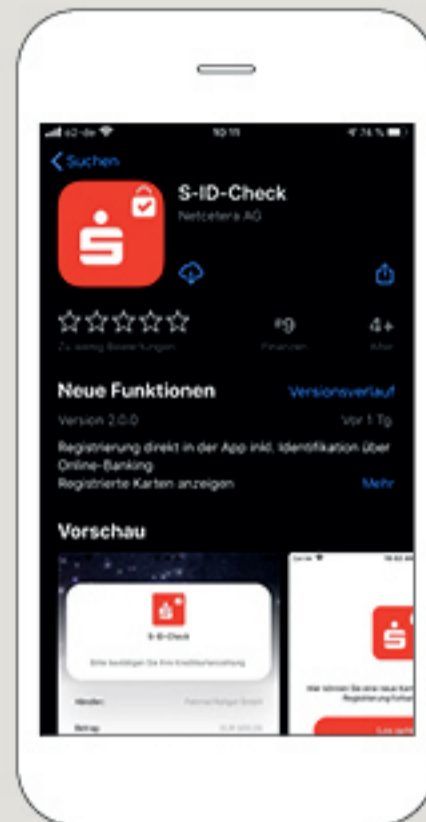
o2-de 10:11 74 %

< Suchen

S-ID-Check
Netcetera AG

Zu wenig Bewertungen

#9
Finanzen

4+
Alter

Neue Funktionen
Versionsverlauf

Version 2.0.0
Vor 1 Tg

Registrierung direkt in der App inkl. Identifikation über Online-Banking
Registrierte Karten anzeigen
Mehr

Vorschau

S-ID-Check

Bitte bestätigen Sie Ihre Kreditkartenzahlung

Händler:

Betrag:

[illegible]